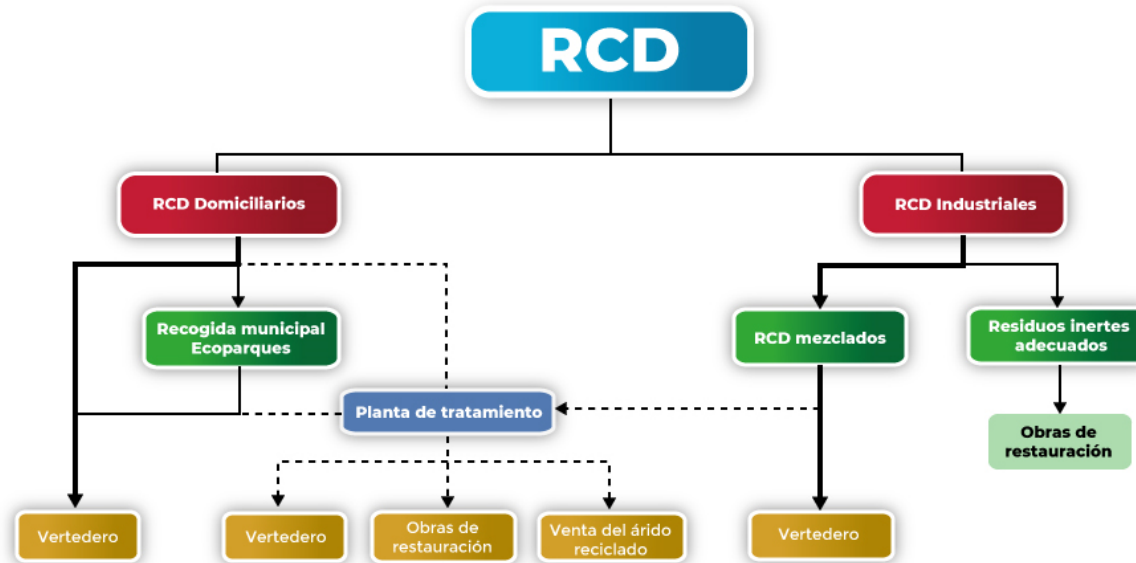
RCD

RCD Domiciliarios

RCD Industriales

Recogida municipal Ecoparques

RCD mezclados

Residuos inertes adecuados

Planta de tratamiento

Obras de restauración

Vertedero

Vertedero

Obras de restauración

Venta del árido reciclado

Vertedero